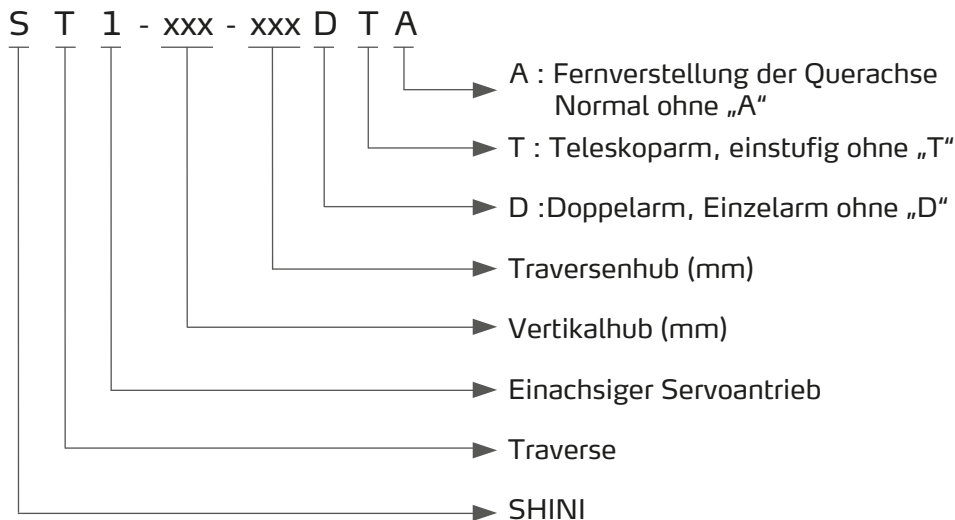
S T 1 - xxx - xxx D T A

A : Fernverstellung der Querachse
Normal ohne „A“

T : Teleskoparm, einstufig ohne „T“

D :Doppelarm, Einzelarm ohne „D“

Traversenhub (mm)

Vertikalhub (mm)

Einachsiger Servoantrieb

Traverse

SHINI